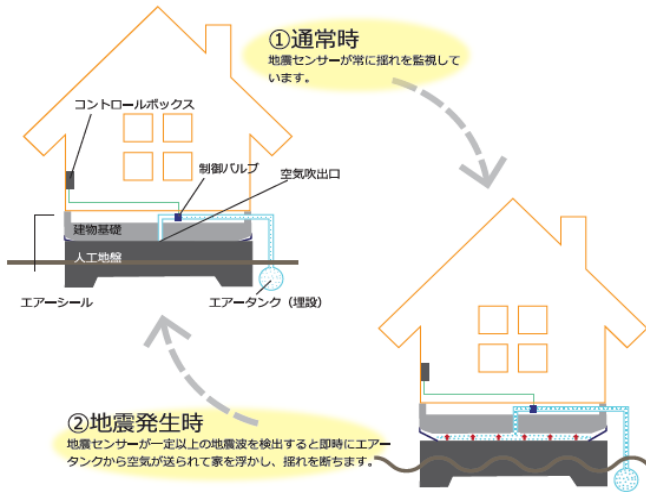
①通常時
地震センサーが常に揺れを監視しています。

コントロールボックス
制御バルブ
空気吹出口
建物基礎
人工地盤
エアーシール
エアータンク（埋設）

②地震発生時
地震センサーが一定以上の地震波を検出すると即時にエアータンクから空気が送られて家を浮かし、揺れを断ちます。